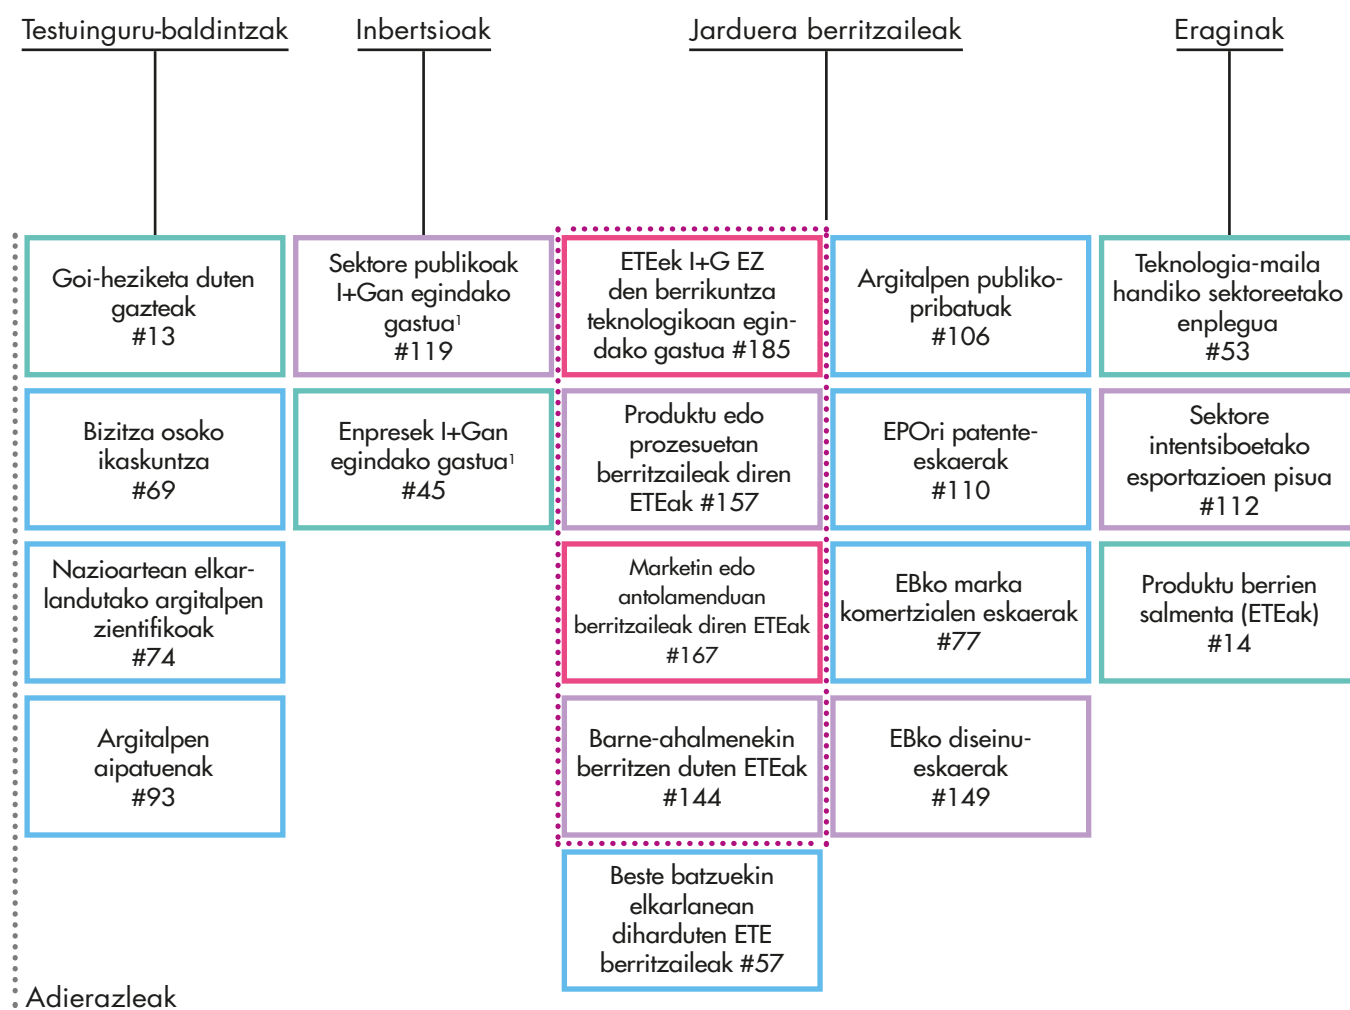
Testuinguru-baldintzak

Inbertsioak

Jarduera berritzaileak

Eraginak

Goi-heziketa duten gazteak #13

Bizitza osoko ikaskuntza #69

Nazioartean elkarlandutako argitalpen zientifikoak #74

Argitalpen aipatuenak #93

Sektore publikoak I+Gan egindako gastua$^1$ #119

Enpresek I+Gan egindako gastua$^1$ #45

ETEek I+G EZ den berrikuntza teknologikoan egindako gastua #185

Produktu edo prozesuetan berritzaileak diren ETEak #157

Marketin edo antolamenduan berritzaileak diren ETEak #167

Barne-ahalmenekin berritzen duten ETEak #144

Beste batzuekin elkarlanean diharduten ETE berritzaileak #57

Argitalpen publiko-pribatuak #106

EPOri patente-eskaerak #110

EBko marka komertzialen eskaerak #77

EBko diseinu-eskaerak #149

Teknologia-maila handiko sektoreetako enplegua #53

Sektore intentsiboetako esportazioen pisua #112

Produktu berrien salmenta (ETEak) #14

Adierazleak